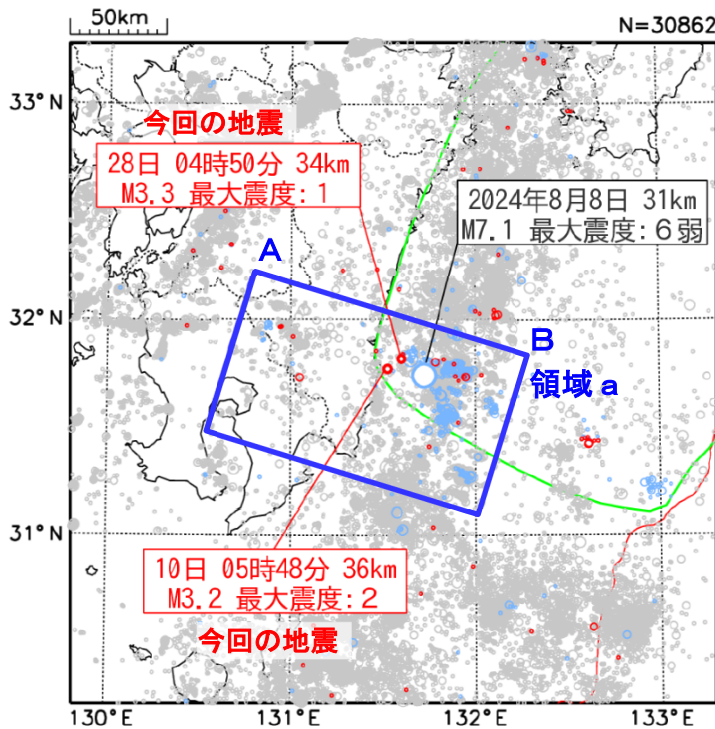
50km

N=30862

33° N

今回の地震

28日 04時50分 34km
M3.3 最大震度:1

2024年8月8日 31km
M7.1 最大震度:6弱

A

32° N

B

領域 a

31° N

10日 05時48分 36km
M3.2 最大震度:2

今回の地震

130° E

131° E

132° E

133° E